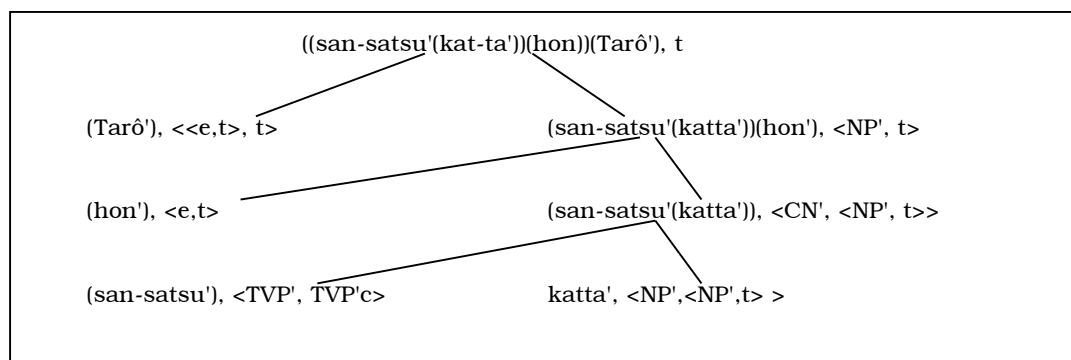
((san-satsu'(kat-ta'))(hon))(Tarô'), t

(Tarô'), <<e,t>, t>

(san-satsu'(katta'))(hon'), <NP', t>

(hon'), <e,t>

(san-satsu'(katta')), <CN', <NP', t>>

(san-satsu'), <TVP', TVP'c>

katta', <NP',<NP',t> >